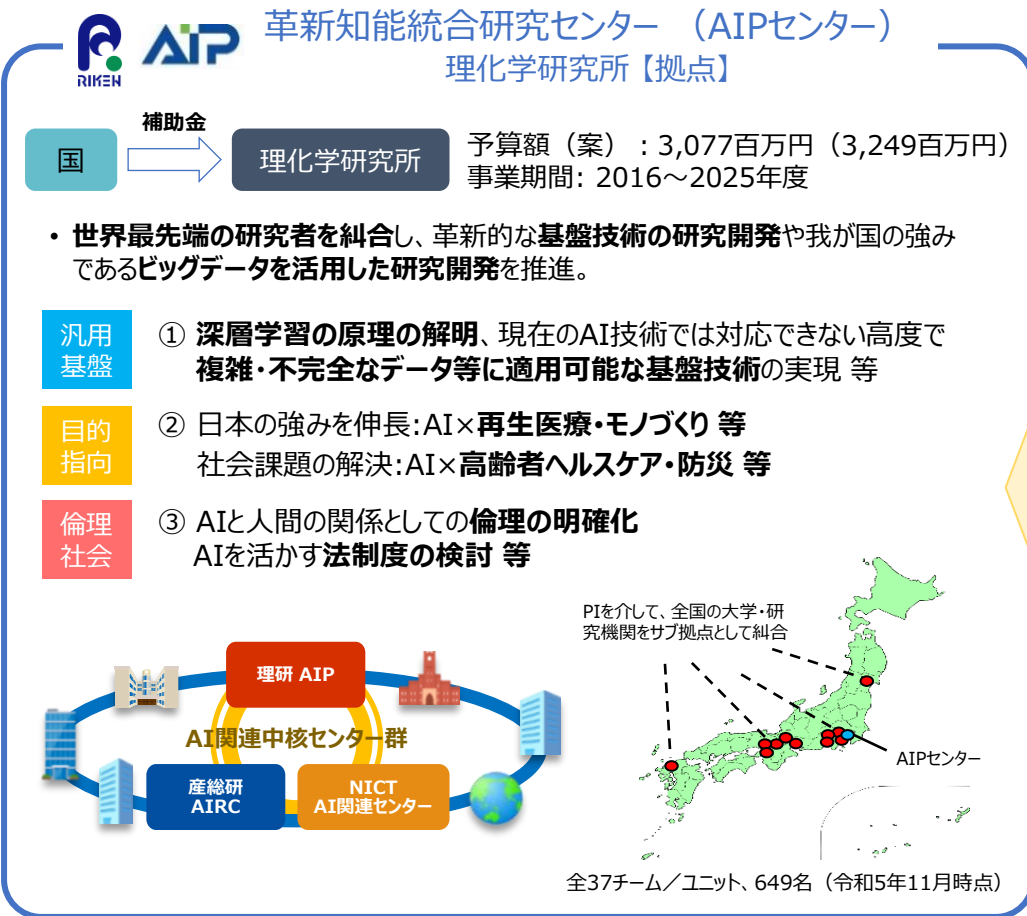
RIKEN AIP

革新知能統合研究センター　（AIPセンター）
理化学研究所【拠点】

国

補助金

理化学研究所

予算額（案）：3,077百万円（3,249百万円）
事業期間：2016～2025年度

• 世界最先端の研究者を糾合し、革新的な基盤技術の研究開発や我が国の強みであるビッグデータを活用した研究開発を推進。

汎用基盤

① 深層学習の原理の解明、現在のAI技術では対応できない高度で複雑・不完全なデータ等に適用可能な基盤技術の実現 等

目的指向

② 日本の強みを伸長：AI×再生医療・モノづくり 等
社会課題の解決：AI×高齢者ヘルスケア・防災 等

倫理社会

③ AIと人間の関係としての倫理の明確化
AIを活かす法制度の検討 等

理研 AIP

AI関連中核センター群

産総研 AIRC

NICT AI関連センター

PIを介して、全国の大学・研究機関をサブ拠点として糾合

AIPセンター

全37チーム／ユニット、649名（令和5年11月時点）